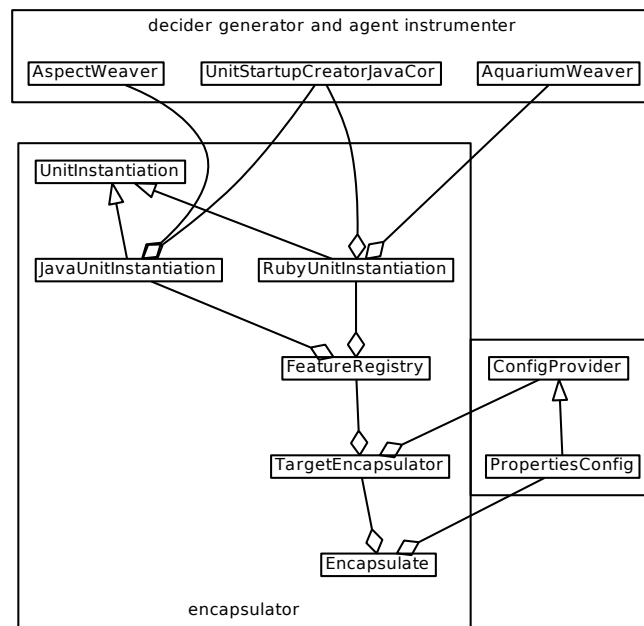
decider generator and agent instrumenter

AspectWeaver

UnitStartupCreatorJavaCor

AquariumWeaver

UnitInstantiation

JavaUnitInstantiation

RubyUnitInstantiation

FeatureRegistry

ConfigProvider

TargetEncapsulator

PropertiesConfig

Encapsulate

encapsulator